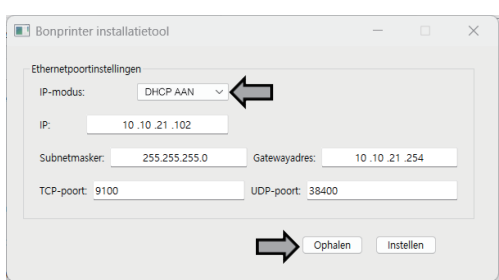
Bonprinter installatietool

Ethernetpoortinstellingen

IP-modus: DHCP AAN

IP: 10 .10 .21 .102

Subnetmasker: 255.255.255.0

Gatewayadres: 10 .10 .21 .254

TCP-poort: 9100

UDP-poort: 38400

Ophalen

Instellen